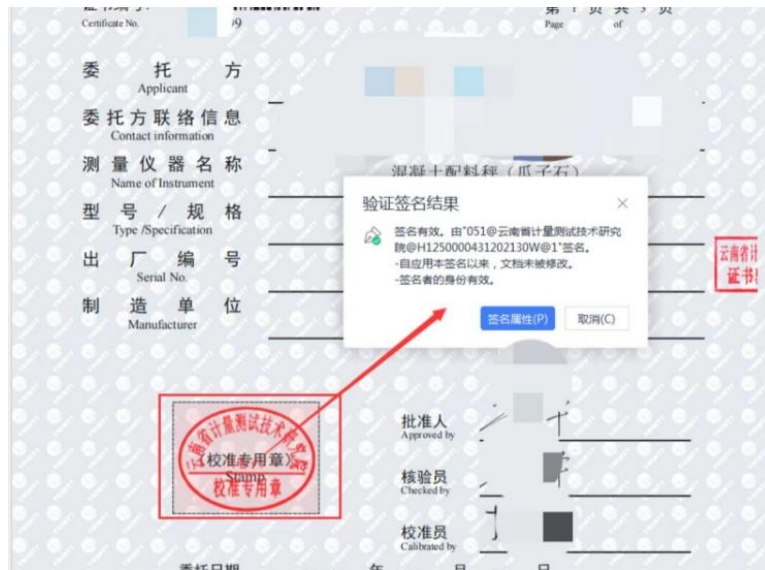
Certificate No. 9
第 1 页 共 3 页
Page of

委 托 方
Applicant

委托方联络信息
Contact information

测量仪器名称
Name of Instrument
混凝土配料秤（瓜子石）

型号/规格
Type /Specification

出厂编号
Serial No.

制造单位
Manufacturer

验证签名结果
×
签名有效。由"051@云南省计量测试技术研究院@H1250000431202130W@1"签名。
-自应用本签名以来，文档未被修改。
-签名者的身份有效。
签名属性(P)
取消(C)

云南省计
证书

云南省计量测试技术研究院
（校准专用章）
校准专用章
Stamp

批准人
Approved by

核验员
Checked by

校准员
Calibrated by

委托日期
年 月 日